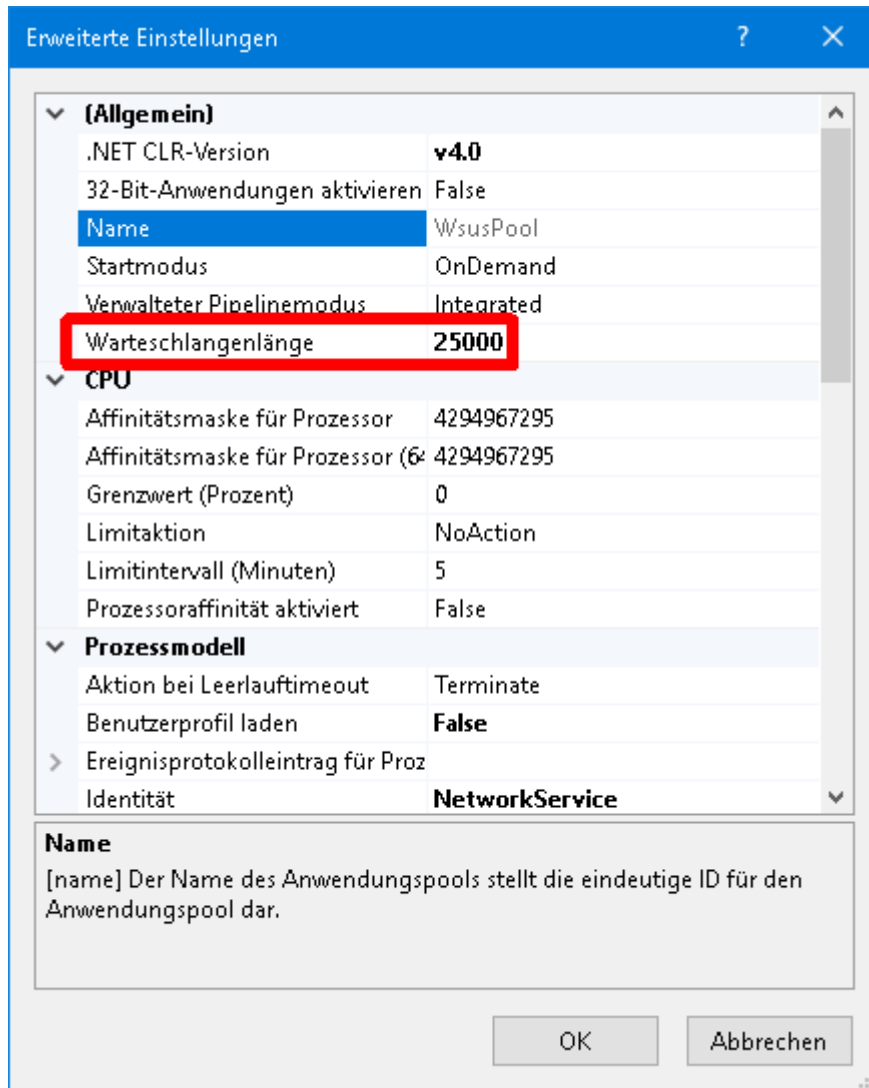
Erweiterte Einstellungen ? ×

(Allgemein)

| | |
|---|---|
| .NET CLR-Version | v4.0 |
| 32-Bit-Anwendungen aktivieren | False |
| Name | WsusPool |
| Startmodus | OnDemand |
| Verwalteter Pipelinemodus | Integrated |
| Warteschlangenlänge | 25000 |

CPU

| | |
|---|---|
| Affinitätsmaske für Prozessor | 4294967295 |
| Affinitätsmaske für Prozessor (6 | 4294967295 |
| Grenzwert (Prozent) | 0 |
| Limitaktion | NoAction |
| Limitintervall (Minuten) | 5 |
| Prozessoraffinität aktiviert | False |

Prozessmodell

| | |
|---|---|
| Aktion bei Leerlauftimeout | Terminate |
| Benutzerprofil laden | False |
| Ereignisprotokolleintrag für Proz | |
| Identität | NetworkService |

Name
[name] Der Name des Anwendungspools stellt die eindeutige ID für den Anwendungspool dar.

OK Abbrechen